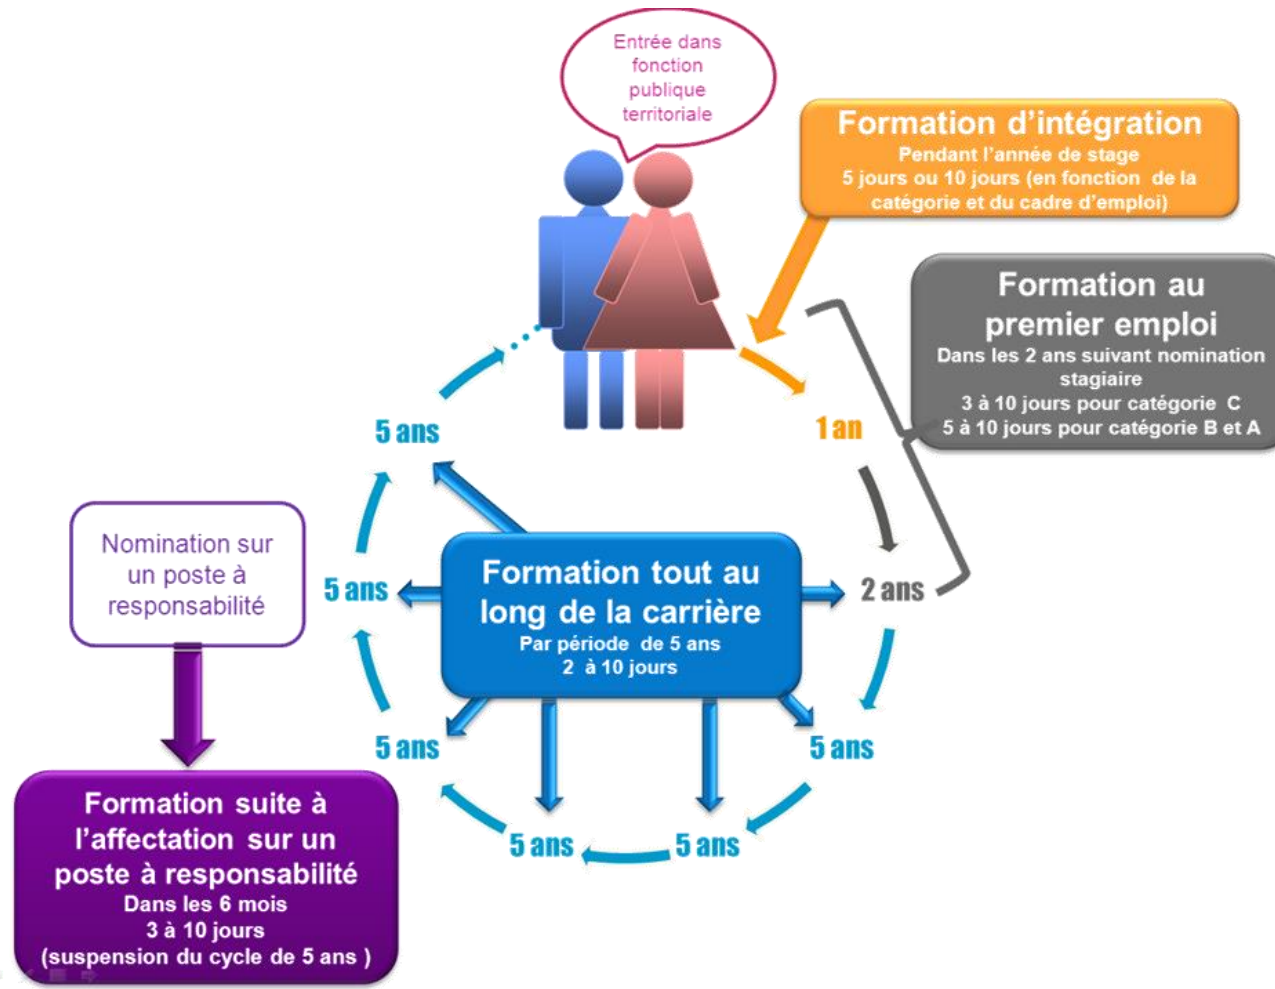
Entrée dans fonction publique territoriale

Formation d'intégration
Pendant l'année de stage
5 jours ou 10 jours (en fonction de la catégorie et du cadre d'emploi)

Formation au premier emploi
Dans les 2 ans suivant nomination stagiaire
3 à 10 jours pour catégorie C
5 à 10 jours pour catégorie B et A

5 ans

1 an

Nomination sur un poste à responsabilité

5 ans

Formation tout au long de la carrière
Par période de 5 ans
2 à 10 jours

2 ans

5 ans

5 ans

Formation suite à l'affectation sur un poste à responsabilité
Dans les 6 mois
3 à 10 jours
(suspension du cycle de 5 ans )

5 ans

5 ans